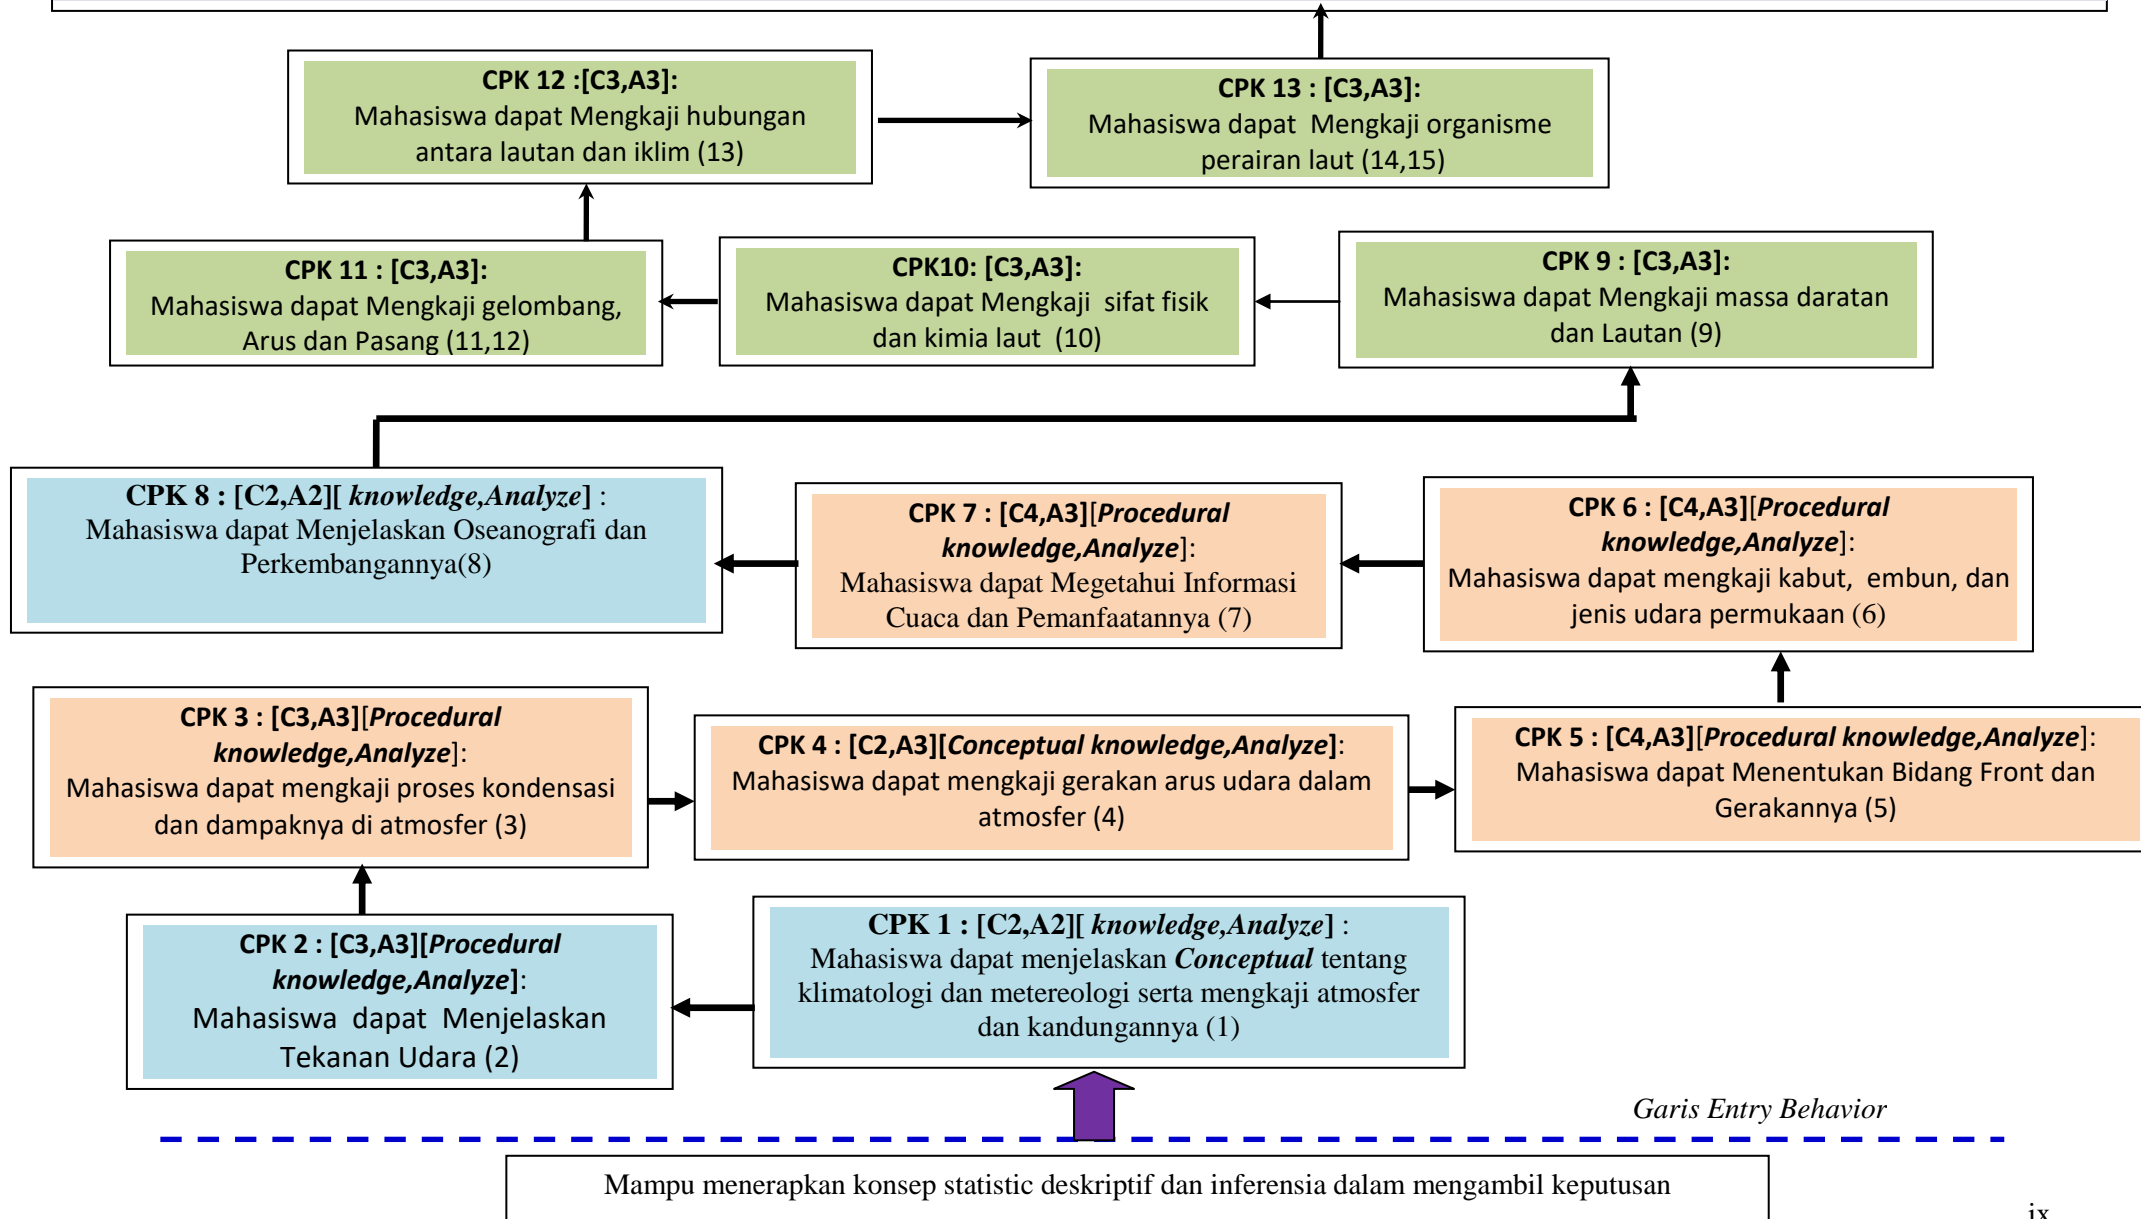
CPK 12 :[C3,A3]:
Mahasiswa dapat Mengkaji hubungan antara lautan dan iklim (13)

CPK 13 : [C3,A3]:
Mahasiswa dapat Mengkaji organisme perairan laut (14,15)

CPK 11 : [C3,A3]:
Mahasiswa dapat Mengkaji gelombang, Arus dan Pasang (11,12)

CPK10: [C3,A3]:
Mahasiswa dapat Mengkaji sifat fisik dan kimia laut (10)

CPK 9 : [C3,A3]:
Mahasiswa dapat Mengkaji massa daratan dan Lautan (9)

CPK 8 : [C2,A2][ *knowledge,Analyze*] :
Mahasiswa dapat Menjelaskan Oseanografi dan Perkembangannya(8)

CPK 7 : [C4,A3][*Procedural knowledge,Analyze*]:
Mahasiswa dapat Megetahui Informasi Cuaca dan Pemanfaatannya (7)

CPK 6 : [C4,A3][*Procedural knowledge,Analyze*]:
Mahasiswa dapat mengkaji kabut, embun, dan jenis udara permukaan (6)

CPK 3 : [C3,A3][*Procedural knowledge,Analyze*]:
Mahasiswa dapat mengkaji proses kondensasi dan dampaknya di atmosfer (3)

CPK 4 : [C2,A3][*Conceptual knowledge,Analyze*]:
Mahasiswa dapat mengkaji gerakan arus udara dalam atmosfer (4)

CPK 5 : [C4,A3][*Procedural knowledge,Analyze*]:
Mahasiswa dapat Menentukan Bidang Front dan Gerakannya (5)

CPK 2 : [C3,A3][*Procedural knowledge,Analyze*]:
Mahasiswa dapat Menjelaskan Tekanan Udara (2)

CPK 1 : [C2,A2][ *knowledge,Analyze*] :
Mahasiswa dapat menjelaskan *Conceptual* tentang klimatologi dan metereologi serta mengkaji atmosfer dan kandungannya (1)

*Garis Entry Behavior*

Mampu menerapkan konsep statistic deskriptif dan inferensia dalam mengambil keputusan

ix